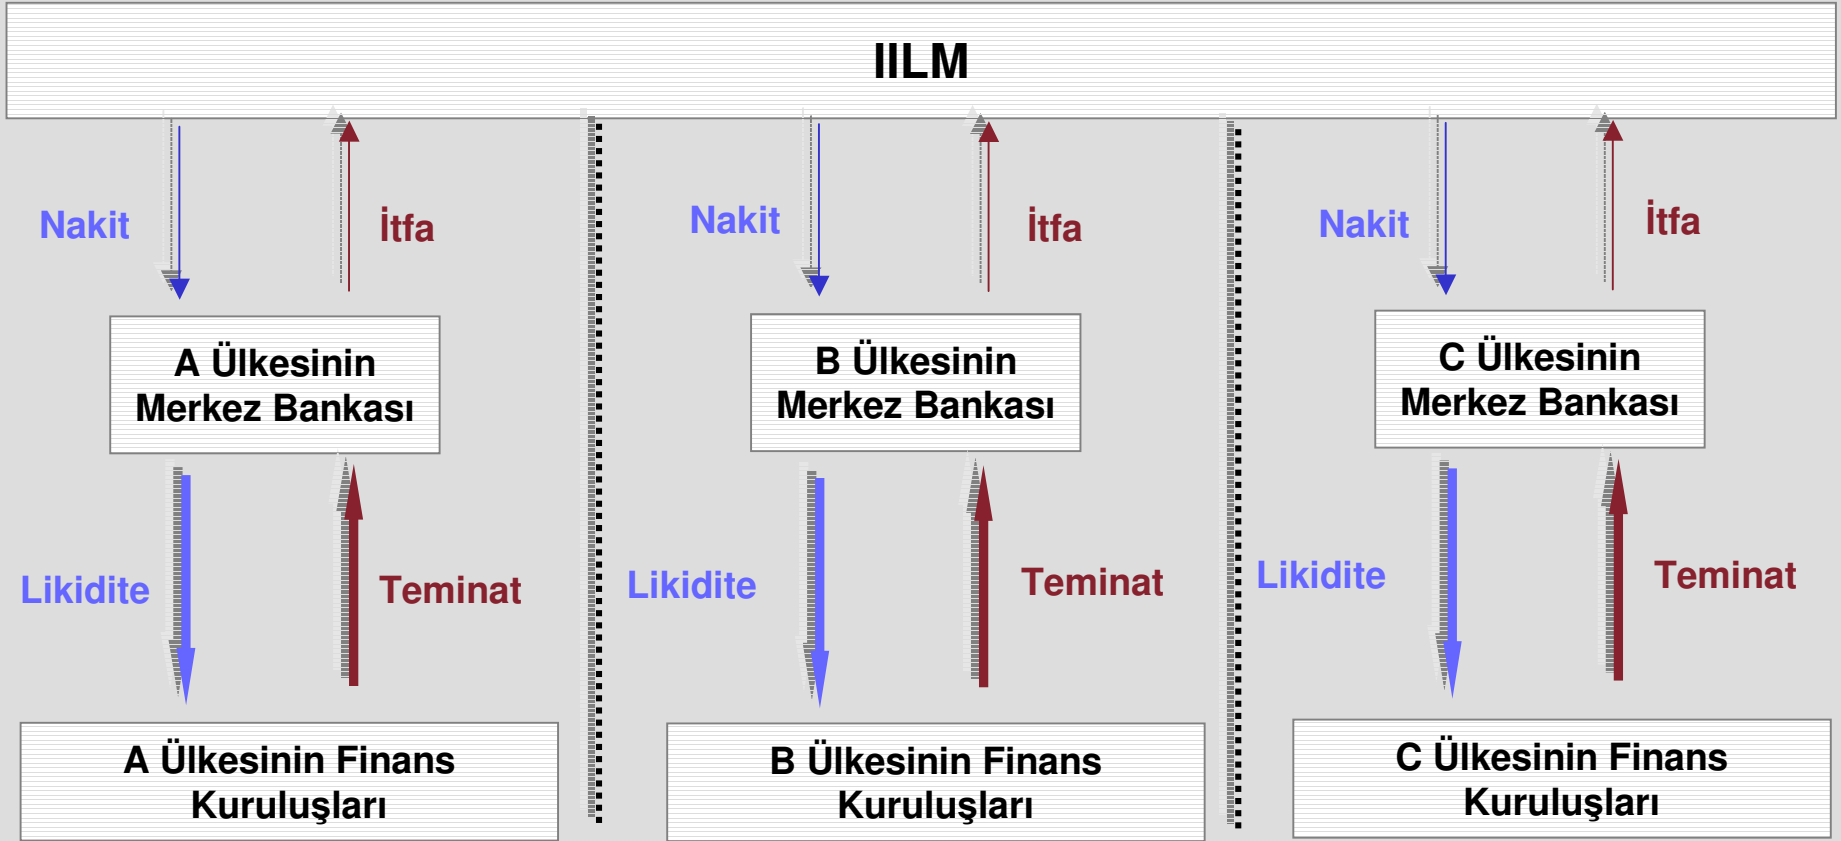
IILM

Nakit

İtfa

A Ülkesinin Merkez Bankası

Likidite

Teminat

A Ülkesinin Finans Kuruluşları

Nakit

İtfa

B Ülkesinin Merkez Bankası

Likidite

Teminat

B Ülkesinin Finans Kuruluşları

Nakit

İtfa

C Ülkesinin Merkez Bankası

Likidite

Teminat

C Ülkesinin Finans Kuruluşları